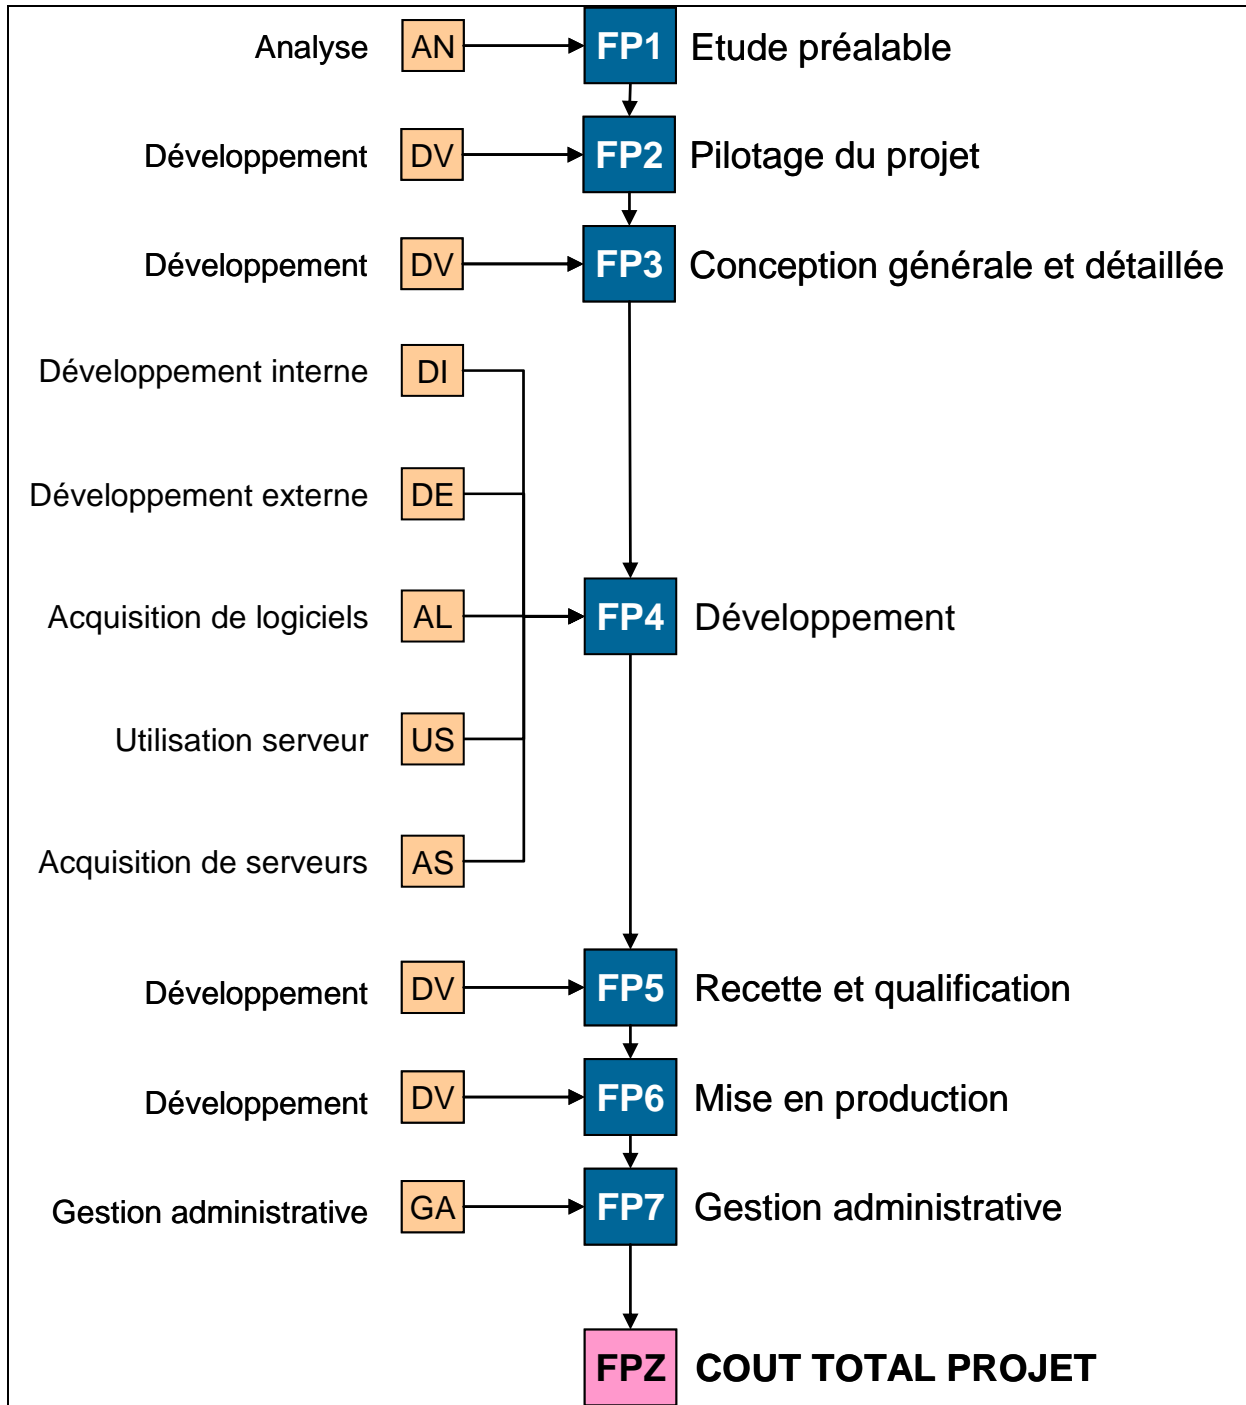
Analyse AN FP1 Etude préalable

Développement DV FP2 Pilotage du projet

Développement DV FP3 Conception générale et détaillée

Développement interne DI

Développement externe DE

Acquisition de logiciels AL FP4 Développement

Utilisation serveur US

Acquisition de serveurs AS

Développement DV FP5 Recette et qualification

Développement DV FP6 Mise en production

Gestion administrative GA FP7 Gestion administrative

FPZ COUT TOTAL PROJET